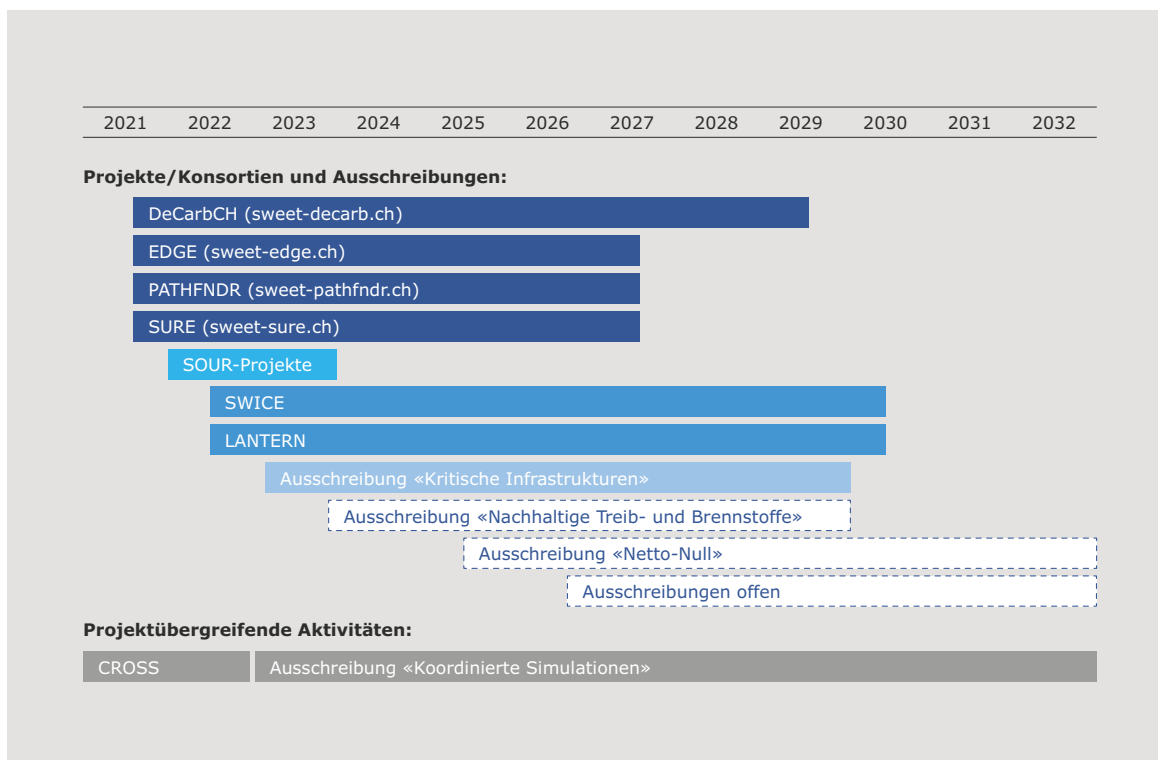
2021 2022 2023 2024 2025 2026 2027 2028 2029 2030 2031 2032

**Projekte/Konsortien und Ausschreibungen:**

DeCarbCH (sweet-decarb.ch)

EDGE (sweet-edge.ch)

PATHFNDR (sweet-pathfndr.ch)

SURE (sweet-sure.ch)

SOUR-Projekte

SWICE

LANTERN

Ausschreibung «Kritische Infrastrukturen»

Ausschreibung «Nachhaltige Treib- und Brennstoffe»

Ausschreibung «Netto-Null»

Ausschreibungen offen

**Projektübergreifende Aktivitäten:**

CROSS

Ausschreibung «Koordinierte Simulationen»